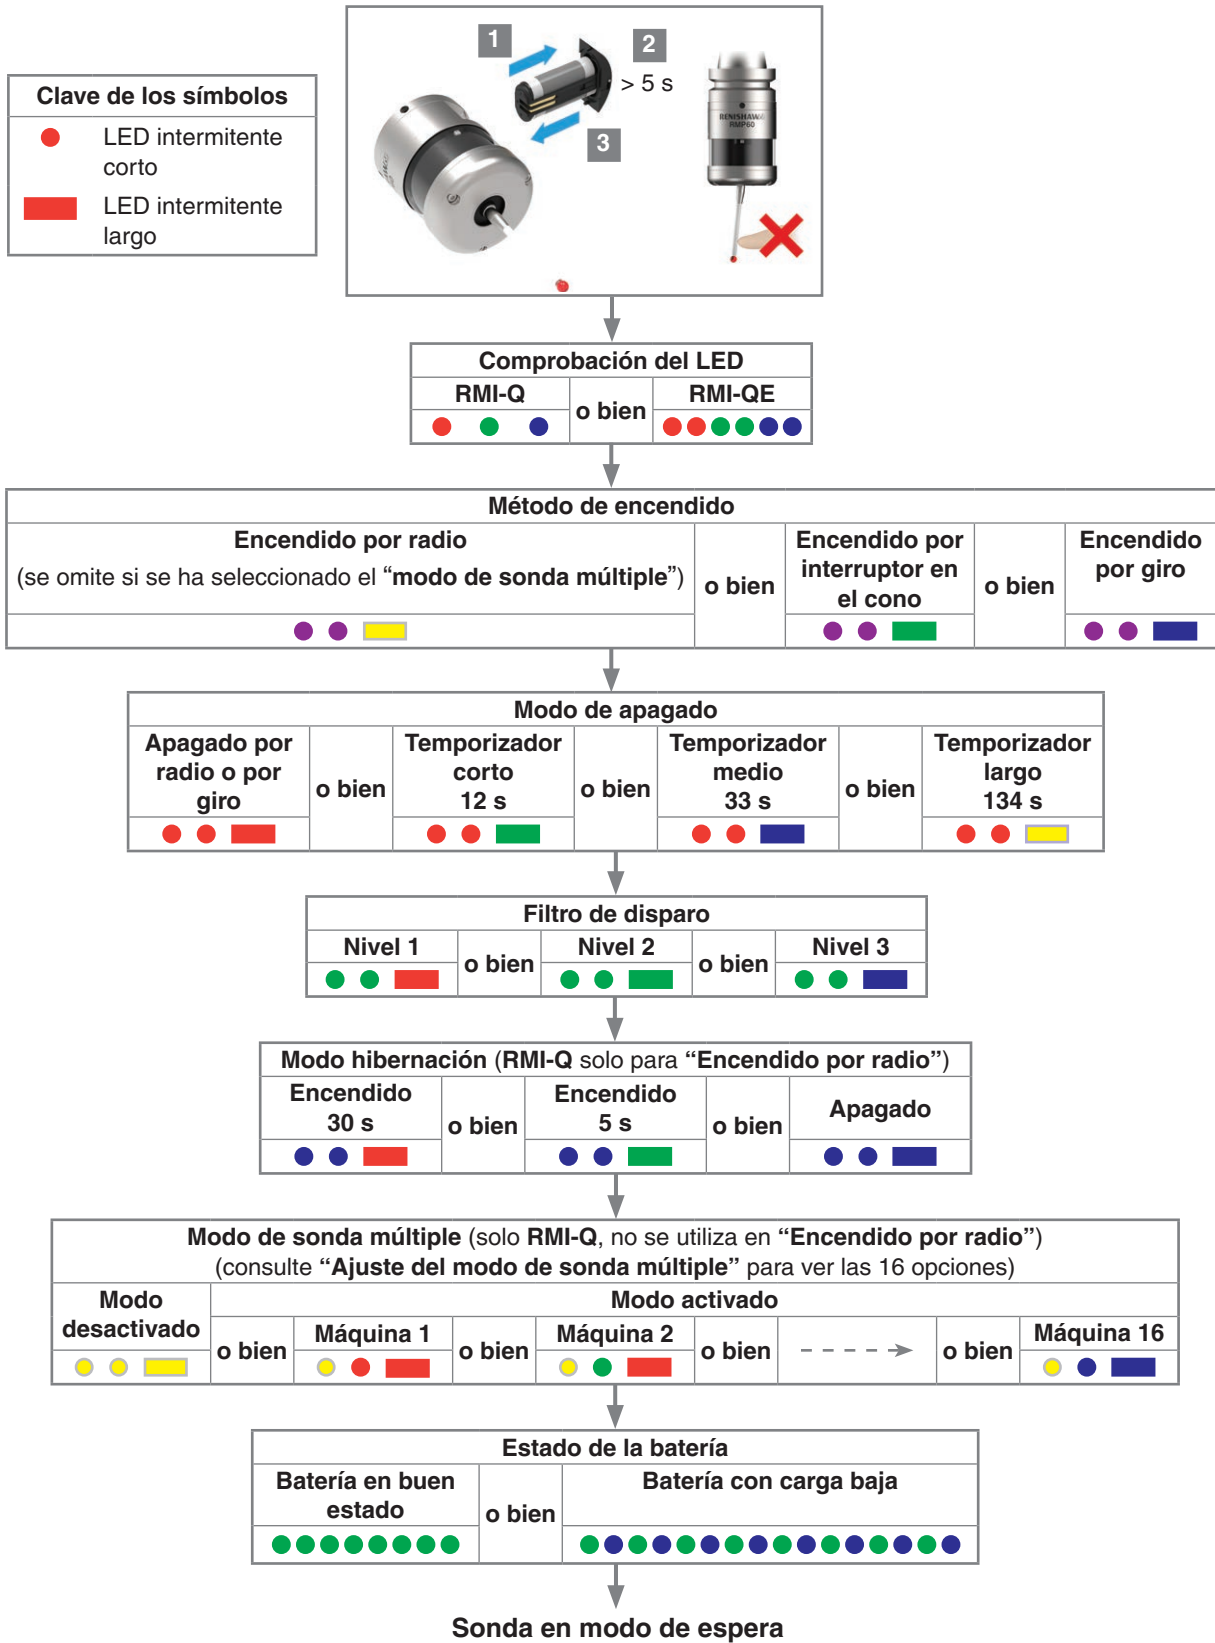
Clave de los símbolos

LED intermitente corto

LED intermitente largo

1

2

> 5 s

3

RENISHAW RMP60

Comprobación del LED

| RMI-Q | o bien | RMI-QE |
|---|---|---|

Método de encendido

| Encendido por radio (se omite si se ha seleccionado el “**modo de sonda múltiple**”) | o bien | Encendido por interruptor en el cono | o bien | Encendido por giro |
|---|---|---|---|---|

Modo de apagado

| Apagado por radio o por giro | o bien | Temporizador corto 12 s | o bien | Temporizador medio 33 s | o bien | Temporizador largo 134 s |
|---|---|---|---|---|---|---|

Filtro de disparo

| Nivel 1 | o bien | Nivel 2 | o bien | Nivel 3 |
|---|---|---|---|---|

Modo hibernación (RMI-Q solo para “Encendido por radio”)

| Encendido 30 s | o bien | Encendido 5 s | o bien | Apagado |
|---|---|---|---|---|

Modo de sonda múltiple (solo RMI-Q, no se utiliza en “Encendido por radio”)
(consulte “Ajuste del modo de sonda múltiple” para ver las 16 opciones)

| Modo desactivado | Modo activado | | | | | | |
|---|---|---|---|---|---|---|---|
| | o bien | Máquina 1 | o bien | Máquina 2 | o bien | o bien | Máquina 16 |

Estado de la batería

| Batería en buen estado | o bien | Batería con carga baja |
|---|---|---|

Sonda en modo de espera